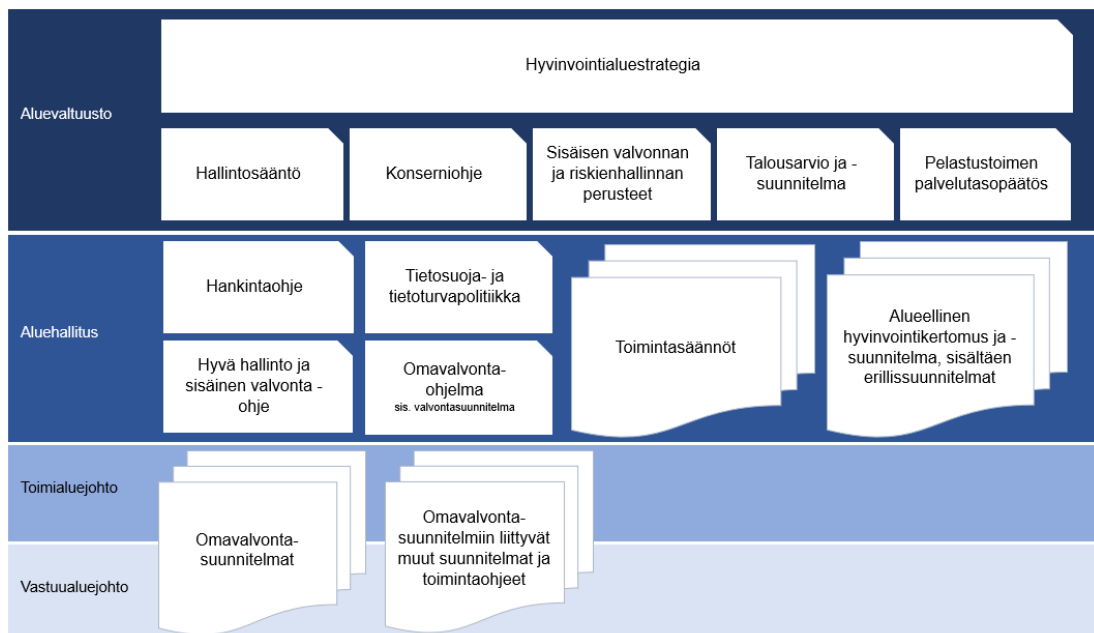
Aluevaltuusto

Hyvinvointialuestrategia

Hallintosääntö

Konserniohje

Sisäisen valvonnan ja riskienhallinnan perusteet

Talousarvio ja -suunnitelma

Pelastustoimen palvelutasopäätös

Aluehallitus

Hankintaohje

Tietosuoja- ja tietoturvapolitiikka

Toimintasäännöt

Alueellinen hyvinvointikertomus ja -suunnitelma, sisältäen erillissuunnitelmat

Hyvä hallinto ja sisäinen valvonta -ohje

Omavalvonta-ohjelma
sis. valvontasuunnitelma

Toimialuejohto

Vastuualuejohto

Omavalvonta-suunnitelmat

Omavalvonta-suunnitelmiin liittyvät muut suunnitelmat ja toimintaohjeet